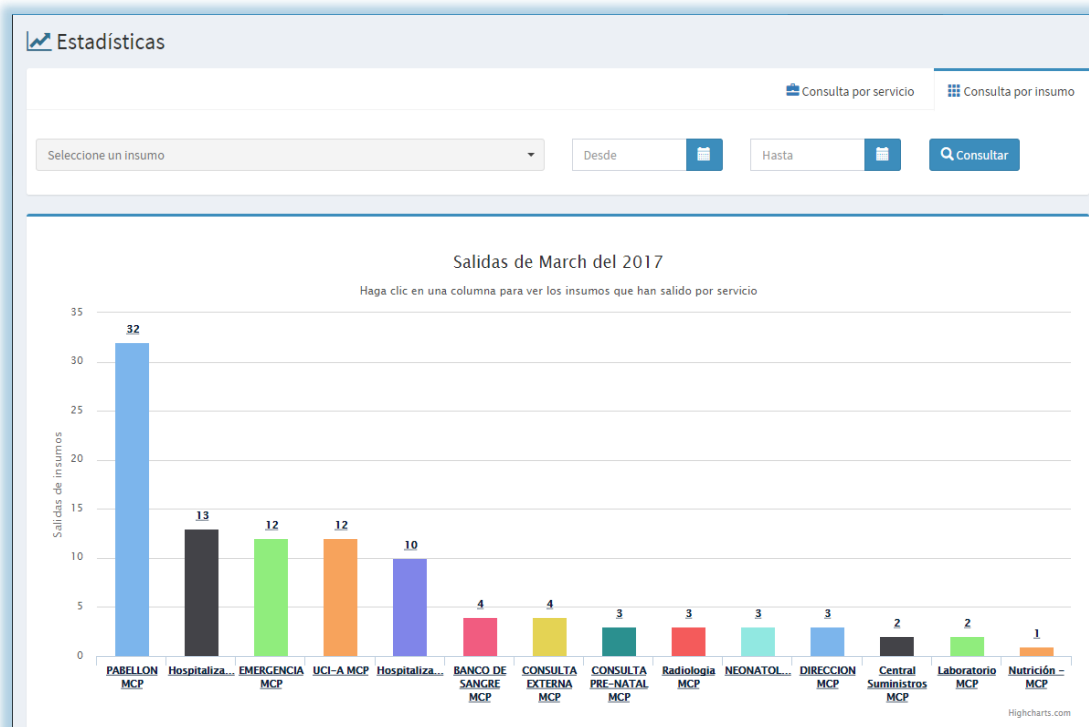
Estadísticas

Consulta por servicio
Consulta por insumo

Seleccione un insumo
Desde
Hasta
Consultar

Salidas de March del 2017

Haga clic en una columna para ver los insumos que han salido por servicio

Salidas de insumos

| Servicio | Salidas |
|---|---|
| PABELLON MCP | 32 |
| Hospitaliza... | 13 |
| EMERGENCIA MCP | 12 |
| UCI-A MCP | 12 |
| Hospitaliza... | 10 |
| BANCO DE SANGRE MCP | 4 |
| CONSULTA EXTERNA MCP | 4 |
| CONSULTA PRE-NATAL MCP | 3 |
| Radiologia MCP | 3 |
| NEONATOL... | 3 |
| DIRECCION MCP | 3 |
| Central Suministros MCP | 2 |
| Laboratorio MCP | 2 |
| Nutrición - MCP | 1 |

35
30
25
20
15
10
5
0

Highcharts.com